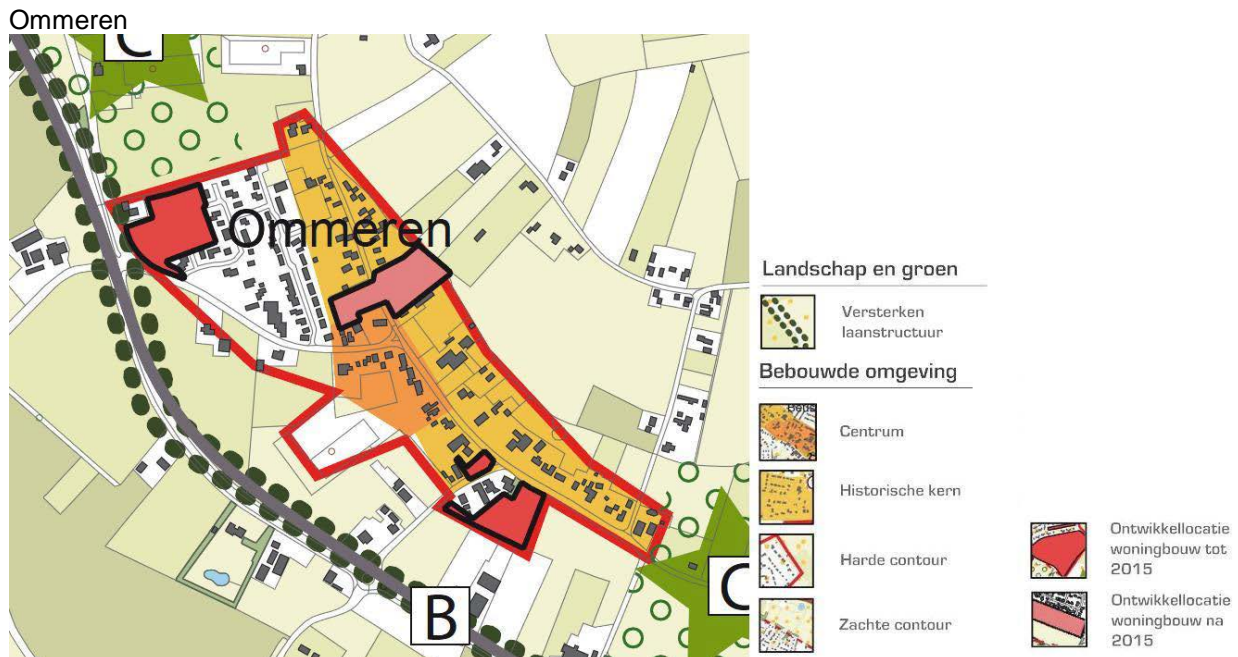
Ommeren

C

Ommeren

B

C

Landschap en groen

Versterken laanstructuur

Bebouwde omgeving

Centrum

Historische kern

Harde contour

Zachte contour

Ontwikkellocatie woningbouw tot 2015

Ontwikkellocatie woningbouw na 2015